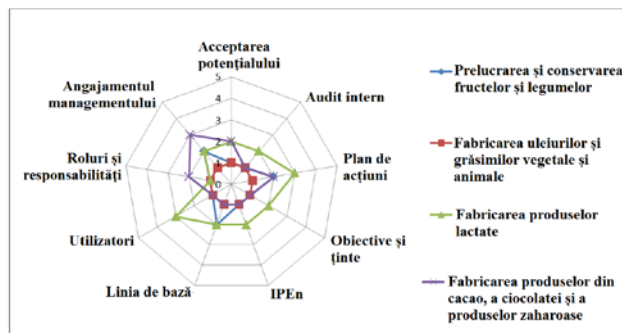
Acceptarea potențialului

5
4
3
2
1
0

Audit intern

Plan de acțiuni

Obiective și ținte

IPEn

Linia de bază

Utilizatori

Roluri și responsabilități

Angajamentul managementului

Prelucrarea și conservarea fructelor și legumelor

Fabricarea uleiurilor și grăsimilor vegetale și animale

Fabricarea produselor lactate

Fabricarea produselor din cacao, a ciocolatei și a produselor zaharoase